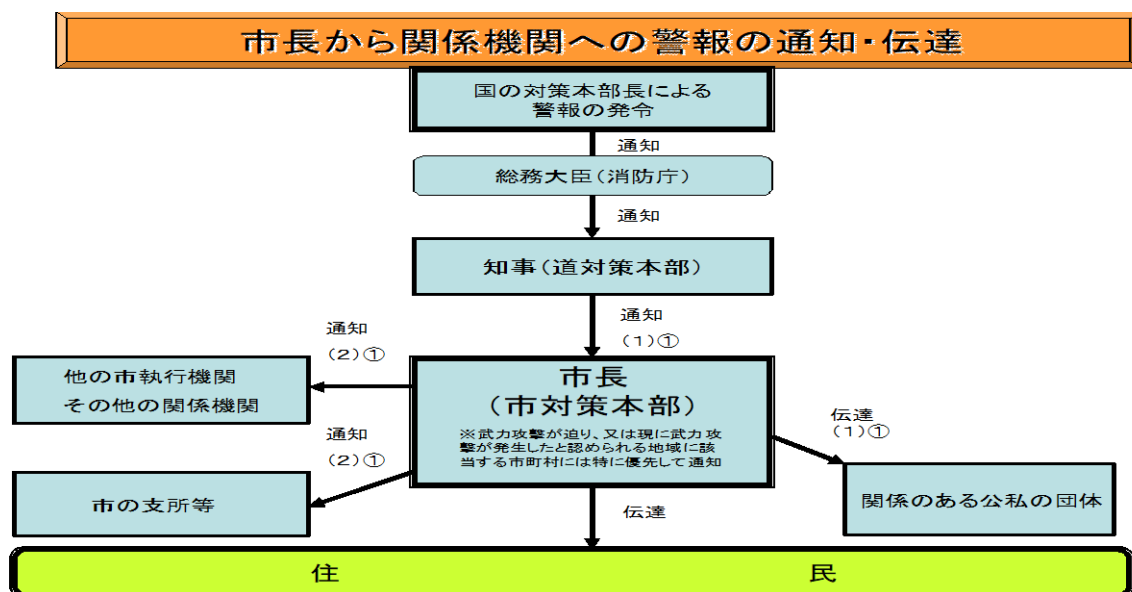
市長から関係機関への警報の通知・伝達

国の対策本部長による警報の発令

通知

総務大臣（消防庁）

通知

知事（道対策本部）

通知
（1）①

通知
（2）①

他の市執行機関
その他の関係機関

市長
（市対策本部）
※武力攻撃が迫り、又は現に武力攻撃が発生したと認められる地域に該当する市町村には特に優先して通知

通知
（2）①

市の支所等

伝達
（1）①

関係のある公私の団体

伝達

住　民